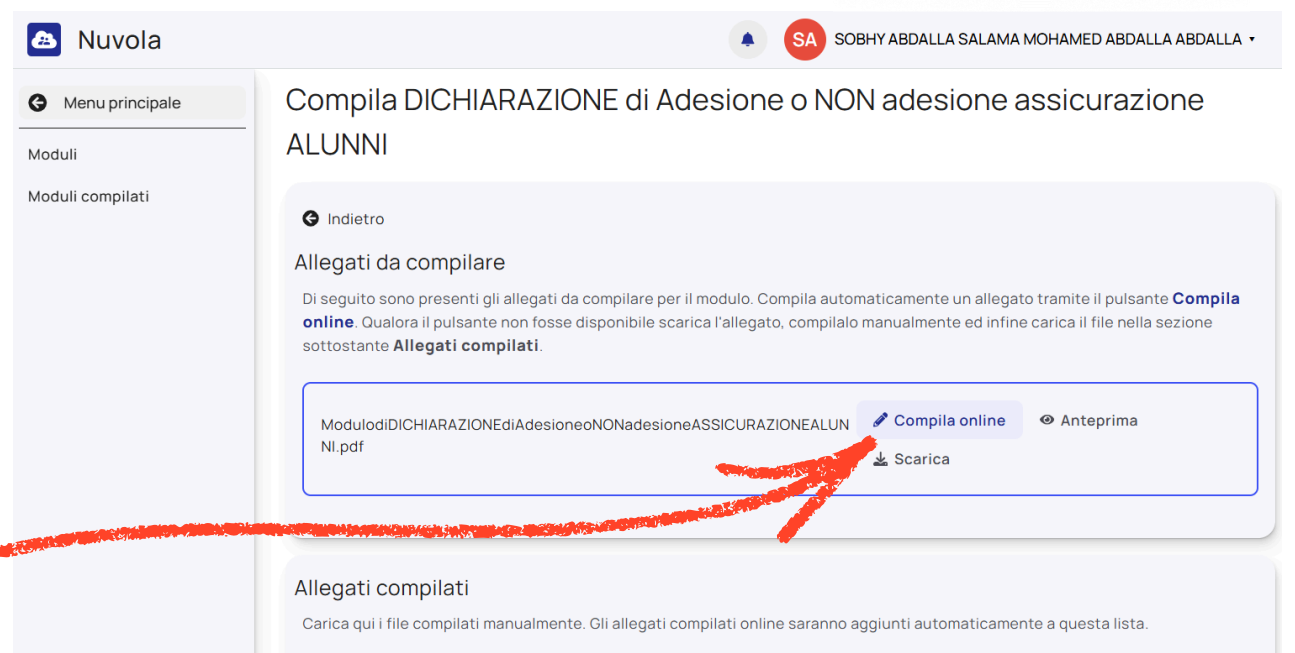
Nuvola

SA SOBHY ABDALLA SALAMA MOHAMED ABDALLA ABDALLA

Menu principale

Moduli

Moduli compilati

Compila DICHIARAZIONE di Adesione o NON adesione assicurazione ALUNNI

Indietro

Allegati da compilare

Di seguito sono presenti gli allegati da compilare per il modulo. Compila automaticamente un allegato tramite il pulsante **Compila online**. Qualora il pulsante non fosse disponibile scarica l'allegato, compilalo manualmente ed infine carica il file nella sezione sottostante **Allegati compilati**.

ModulodiDICHIARAZIONEdiAdesioneoNONadesioneASSICURAZIONEALUNNI.pdf

Compila online

Anteprima

Scarica

Allegati compilati

Carica qui i file compilati manualmente. Gli allegati compilati online saranno aggiunti automaticamente a questa lista.